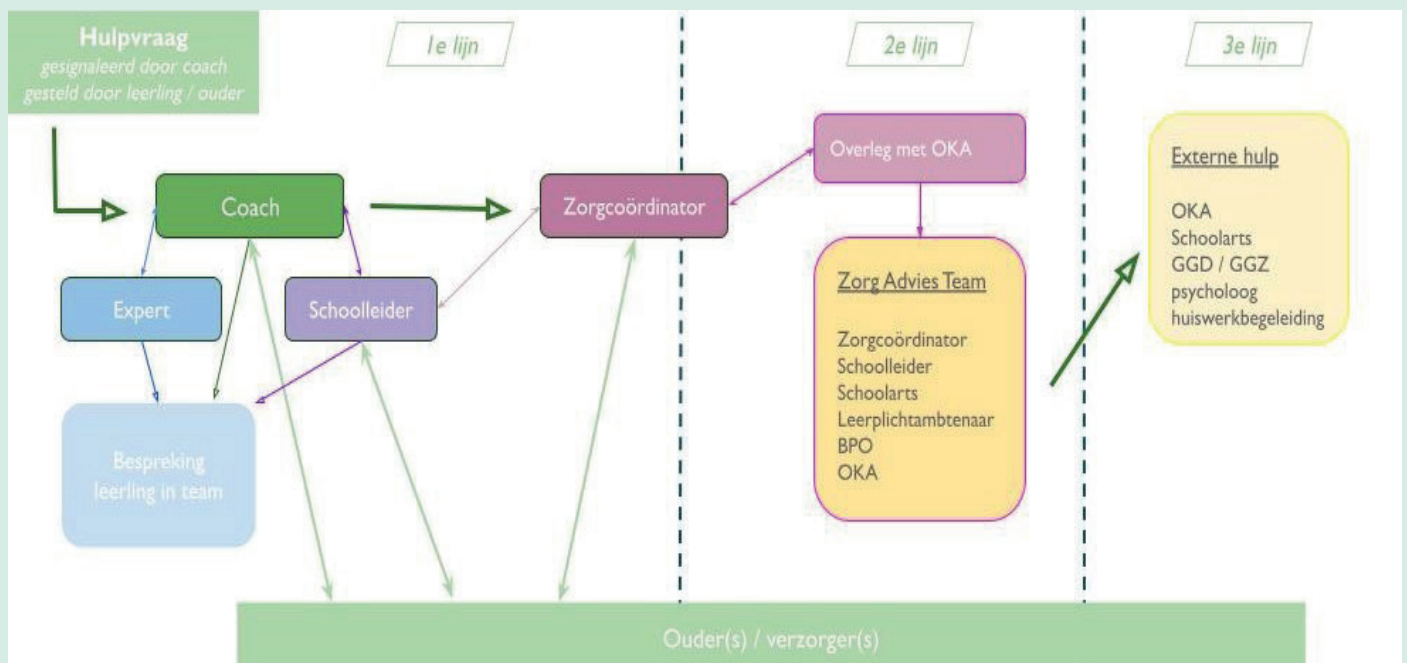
Hulpvraag
gesignaleerd door coach
gesteld door leerling / ouder

1e lijn

2e lijn

3e lijn

Coach

Zorgcoördinator

Overleg met OKA

Expert

Schoolleider

Bespreking leerling in team

Zorg Advies Team

Zorgcoördinator
Schoolleider
Schoolarts
Leerplichtambtenaar
BPO
OKA

Externe hulp

OKA
Schoolarts
GGD / GGZ
psycholoog
huiswerkbegeleiding

Ouder(s) / verzorger(s)